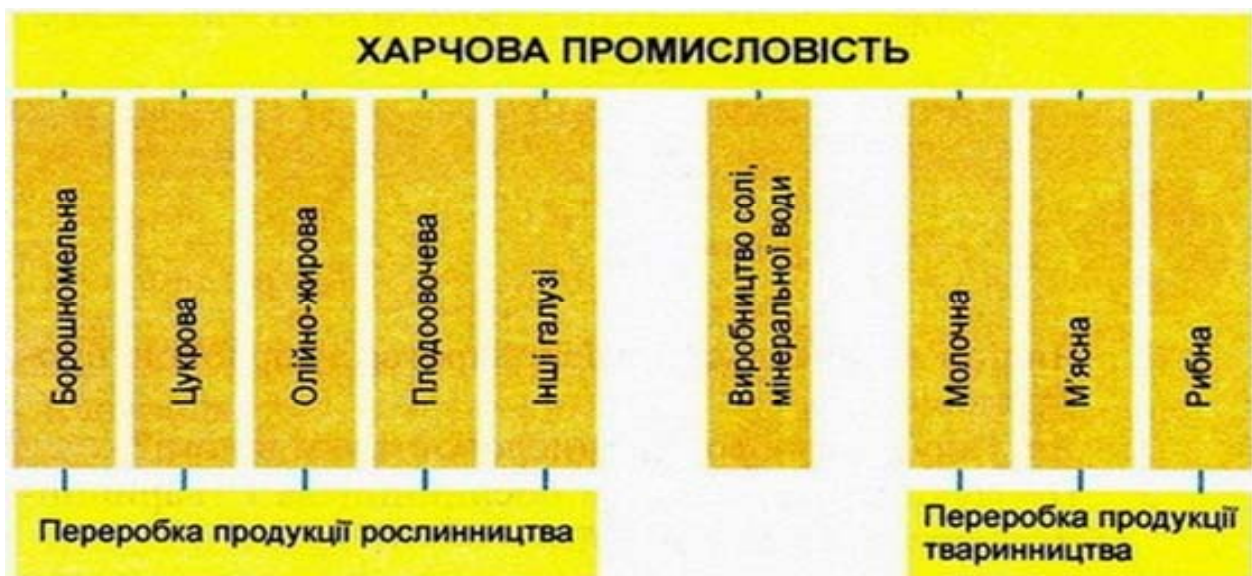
ХАРЧОВА ПРОМИСЛОВІСТЬ

Борошномельна

Цукрова

Олійно-жирова

Плодоовочева

Інші галузі

Виробництво солі, мінеральної води

Молочна

М'ясна

Рибна

Переробка продукції рослинництва

Переробка продукції тваринництва